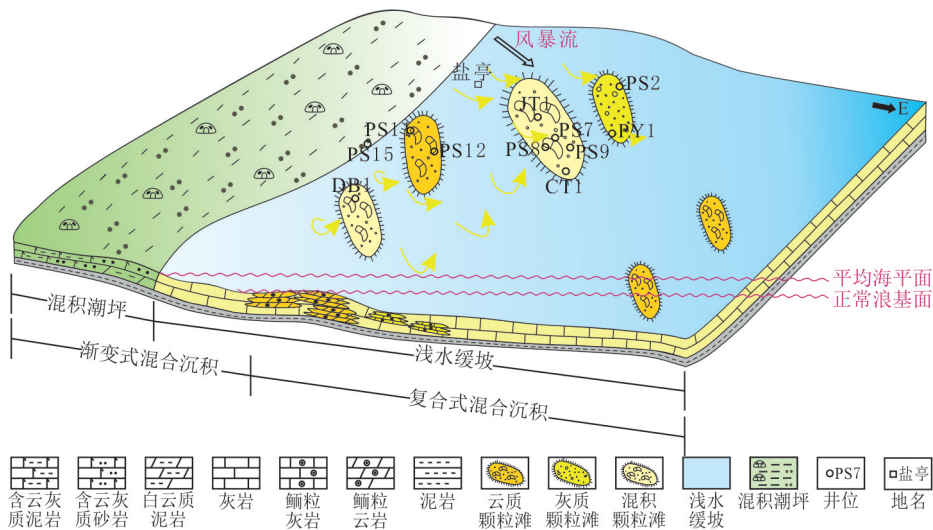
风暴流

盐亭

PS2

JT1

PY1

PS7

PS13

PS15

PS12

PS8

PS9

CT1

DB1

E

平均海平面

正常浪基面

混积潮坪

浅水缓坡

渐变式混合沉积

复合式混合沉积

| 含云灰质泥岩 | 含云灰质砂岩 | 白云质泥岩 | 灰岩 | 鲕粒灰岩 | 鲕粒云岩 | 泥岩 | 云质颗粒滩 | 灰质颗粒滩 | 混积颗粒滩 | 浅水缓坡 | 混积潮坪 | PS7 井位 | 盐亭 地名 |
|---|---|---|---|---|---|---|---|---|---|---|---|---|---|